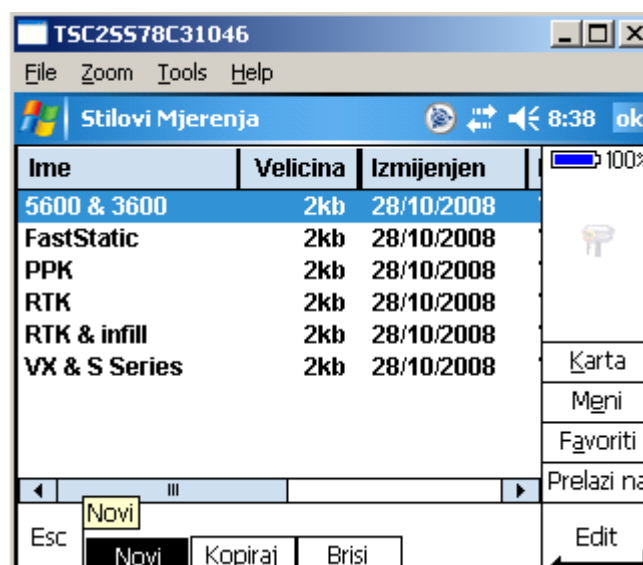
TSC2SS78C31046

File Zoom Tools Help

Stilovi Mjerenja 8:38 ok

| Ime | Velicina | Izmijenjen |
|---|---|---|
| 5600 & 3600 | 2kb | 28/10/2008 |
| FastStatic | 2kb | 28/10/2008 |
| PPK | 2kb | 28/10/2008 |
| RTK | 2kb | 28/10/2008 |
| RTK & infill | 2kb | 28/10/2008 |
| VX & S Series | 2kb | 28/10/2008 |

100%

Karta
Meni
Favoriti
Prelazi na

Esc
Novi
Novi Kopiraj Brisi
Edit